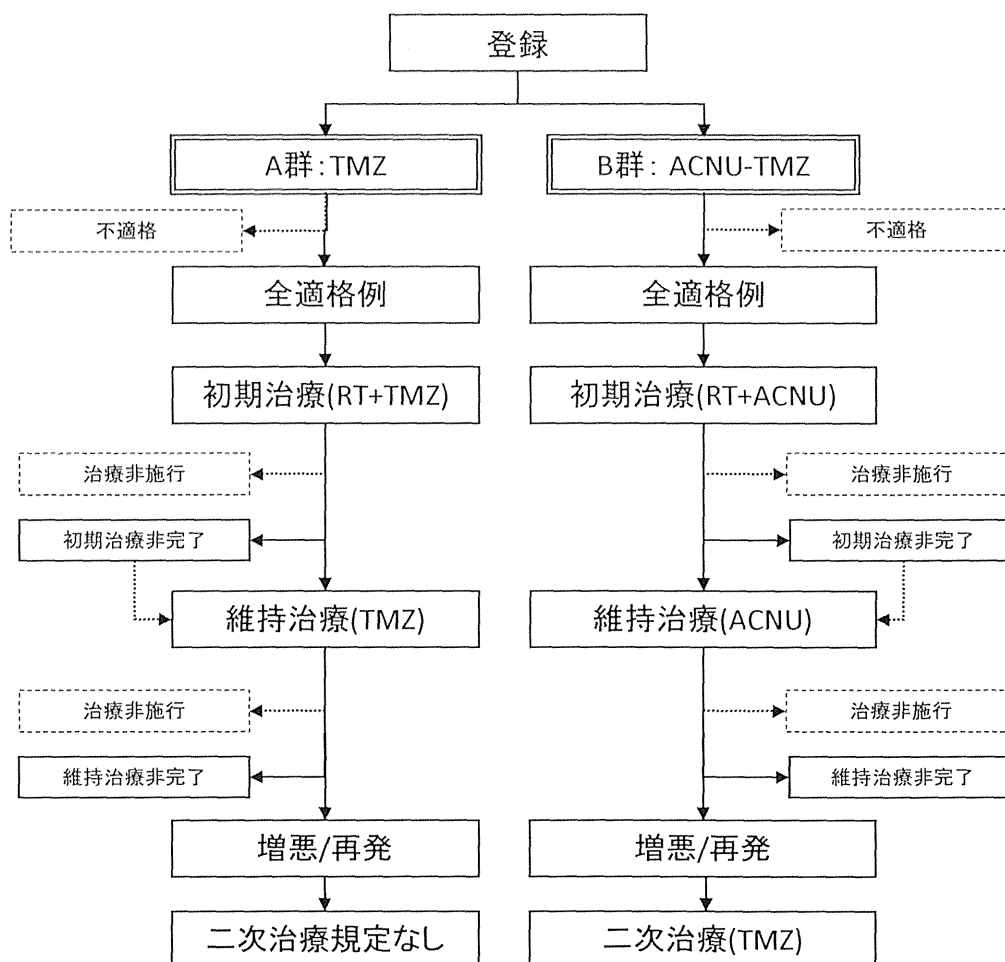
登録

A群:TMZ

不適格

全適格例

初期治療(RT+TMZ)

治療非施行

初期治療非完了

維持治療(TMZ)

治療非施行

維持治療非完了

増悪/再発

二次治療規定なし

B群: ACNU-TMZ

不適格

全適格例

初期治療(RT+ACNU)

治療非施行

初期治療非完了

維持治療(ACNU)

治療非施行

維持治療非完了

増悪/再発

二次治療(TMZ)